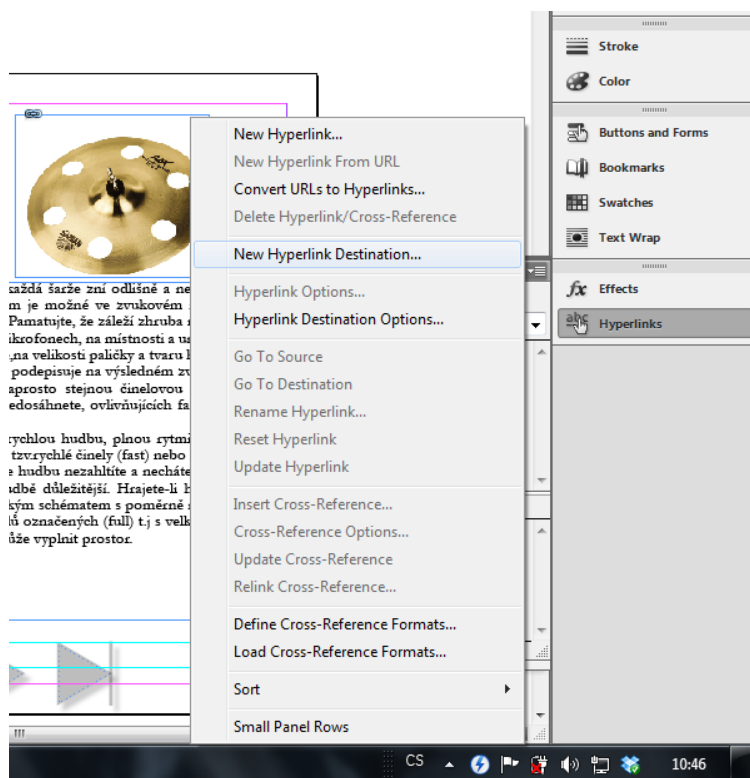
každá šarže zní odlišně a ne
m je možné ve zvukovém
Pamatujte, že záleží zhruba
ikrofonech, na místnosti a u
,na velikosti paličky a tvaru
podepisuje na výsledném zv
aprosto stejnou činelovou
edosáhnete, ovlivňujících fa

rychlou hudbu, plnou rytmi
tzv.rychlé činely (fast) nebo
e hudbu nezahltíte a necháte
dbě důležitější. Hrajete-li h
kým schématem s poměrně
ů označených (full) t.j s velk
ůže vyplnit prostor.

New Hyperlink...
New Hyperlink From URL
Convert URLs to Hyperlinks...
Delete Hyperlink/Cross-Reference
New Hyperlink Destination...
Hyperlink Options...
Hyperlink Destination Options...
Go To Source
Go To Destination
Rename Hyperlink...
Reset Hyperlink
Update Hyperlink
Insert Cross-Reference...
Cross-Reference Options...
Update Cross-Reference
Relink Cross-Reference...
Define Cross-Reference Formats...
Load Cross-Reference Formats...
Sort
Small Panel Rows

Stroke
Color
Buttons and Forms
Bookmarks
Swatches
Text Wrap
Effects
Hyperlinks

CS
10:46